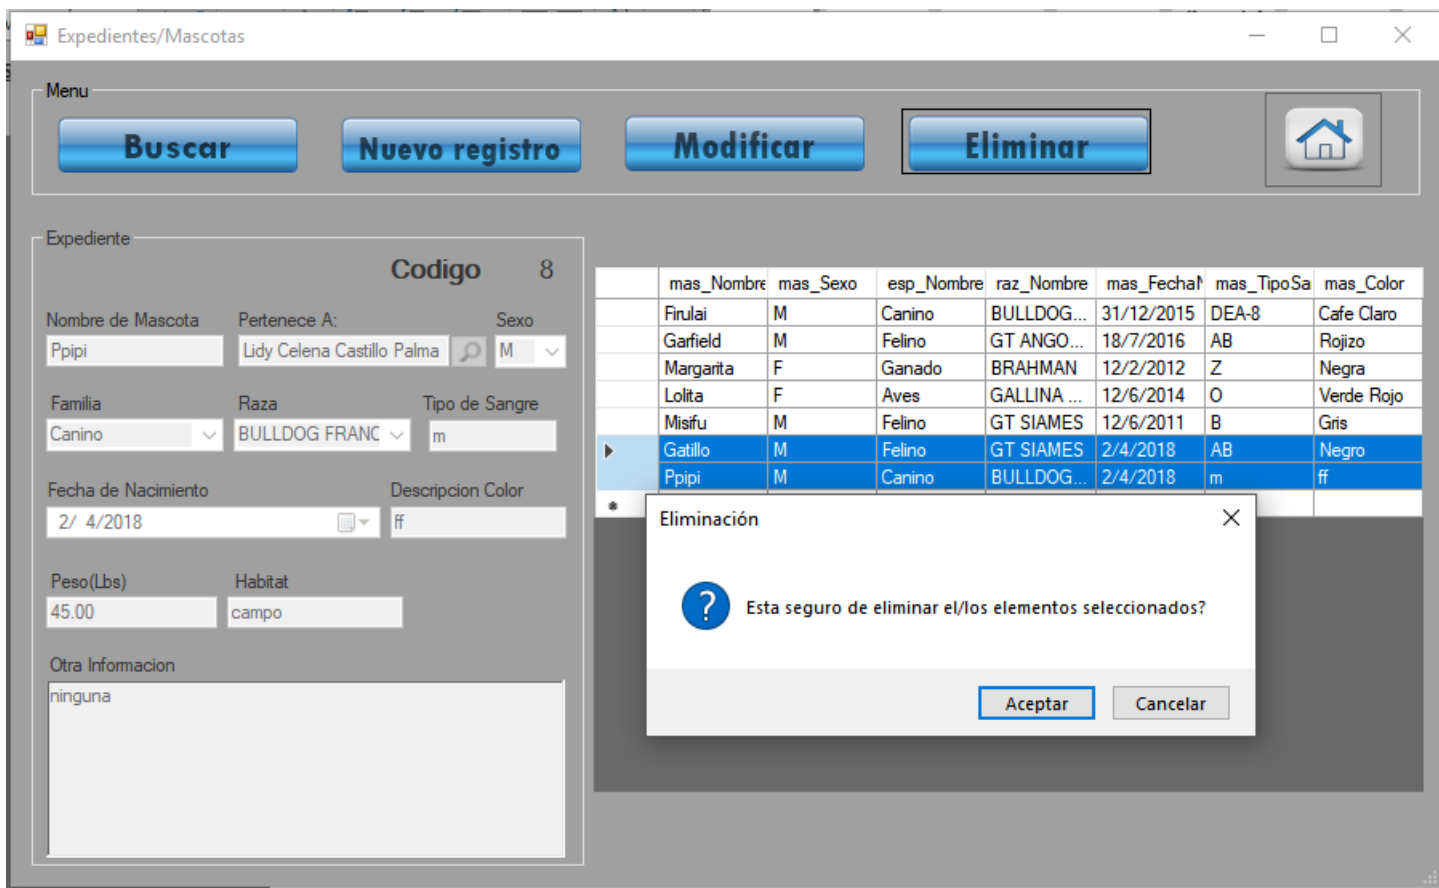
Expedientes/Mascotas

Menu

Buscar

Nuevo registro

Modificar

Eliminar

Expediente

Codigo 8

Nombre de Mascota
Ppipi

Pertenece A:
Lidy Celena Castillo Palma

Sexo
M

Familia
Canino

Raza
BULLDOG FRANC

Tipo de Sangre
m

Fecha de Nacimiento
2/ 4/2018

Descripcion Color
ff

Peso(Lbs)
45.00

Habitat
campo

Otra Informacion
ninguna

| | mas_Nombre | mas_Sexo | esp_Nombre | raz_Nombre | mas_FechaN | mas_TipoSa | mas_Color |
|---|---|---|---|---|---|---|---|
| | Firulai | M | Canino | BULLDOG... | 31/12/2015 | DEA-8 | Cafe Claro |
| | Garfield | M | Felino | GT ANGO... | 18/7/2016 | AB | Rojizo |
| | Margarita | F | Ganado | BRAHMAN | 12/2/2012 | Z | Negra |
| | Lolita | F | Aves | GALLINA ... | 12/6/2014 | O | Verde Rojo |
| | Misifu | M | Felino | GT SIAMES | 12/6/2011 | B | Gris |
| ▸ | Gatillo | M | Felino | GT SIAMES | 2/4/2018 | AB | Negro |
| | Ppipi | M | Canino | BULLDOG... | 2/4/2018 | m | ff |
| * | | | | | | | |

Eliminación

Esta seguro de eliminar el/los elementos seleccionados?

Aceptar

Cancelar